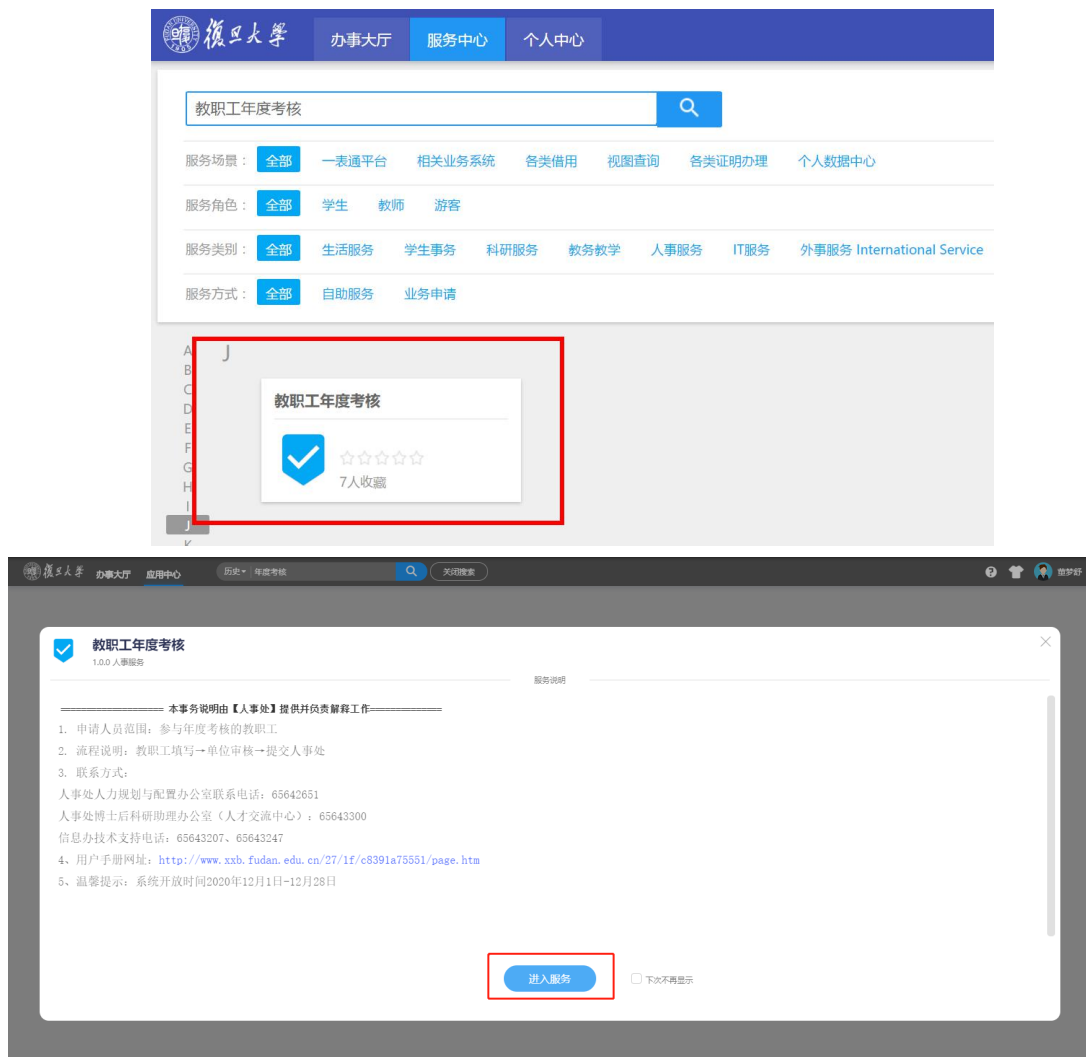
復旦大學 办事大厅 服务中心 个人中心

教职工年度考核

服务场景： 全部 一表通平台 相关业务系统 各类借用 视图查询 各类证明办理 个人数据中心

服务角色： 全部 学生 教师 游客

服务类别： 全部 生活服务 学生事务 科研服务 教务教学 人事服务 IT服务 外事服务 International Service

服务方式： 全部 自助服务 业务申请

A B C D E F G H I J K

J

教职工年度考核

7人收藏

復旦大學 办事大厅 应用中心 历史 年度考核 关闭搜索 童梦舒

教职工年度考核
1.0.0 人事服务

服务说明

==================== 本事务说明由【人事处】提供并负责解释工作====================

1. 申请人员范围：参与年度考核的教职工
2. 流程说明：教职工填写→单位审核→提交人事处
3. 联系方式：
人事处人力规划与配置办公室联系电话：65642651
人事处博士后科研助理办公室（人才交流中心）：65643300
信息办技术支持电话：65643207、65643247
4、用户手册网址：http://www.xxb.fudan.edu.cn/27/1f/c8391a75551/page.htm
5、温馨提示：系统开放时间2020年12月1日-12月28日

进入服务 下次不再显示